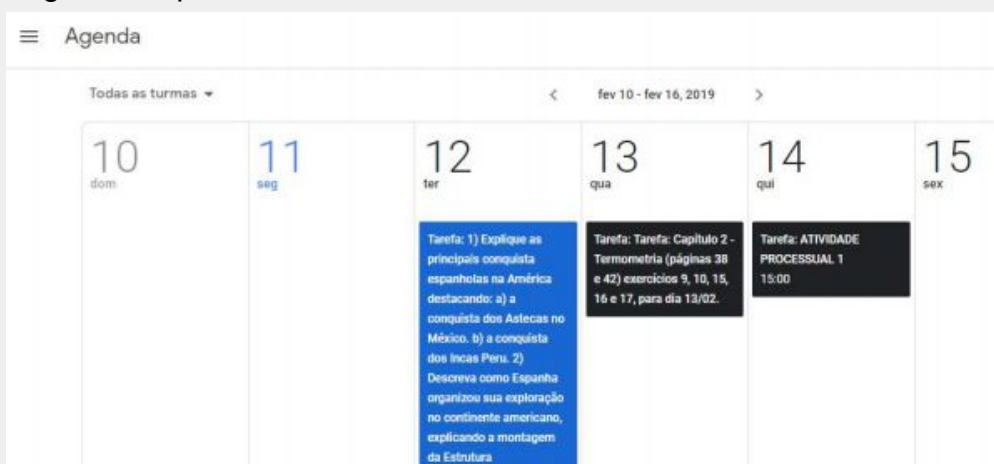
Agenda

Todas as turmas

fev 10 - fev 16, 2019

10
dom

11
seg

12
ter

Tarefa: 1) Explique as principais conquista espanholas na América destacando: a) a conquista dos Astecas no México. b) a conquista dos Incas Peru. 2) Descreva como Espanha organizou sua exploração no continente americano, explicando a montagem da Estrutura

13
qua

Tarefa: Tarefa: Capítulo 2 - Termometria (páginas 38 e 42) exercícios 9, 10, 15, 16 e 17, para dia 13/02.

14
qui

Tarefa: ATIVIDADE PROCESSUAL 1
15:00

15
sex